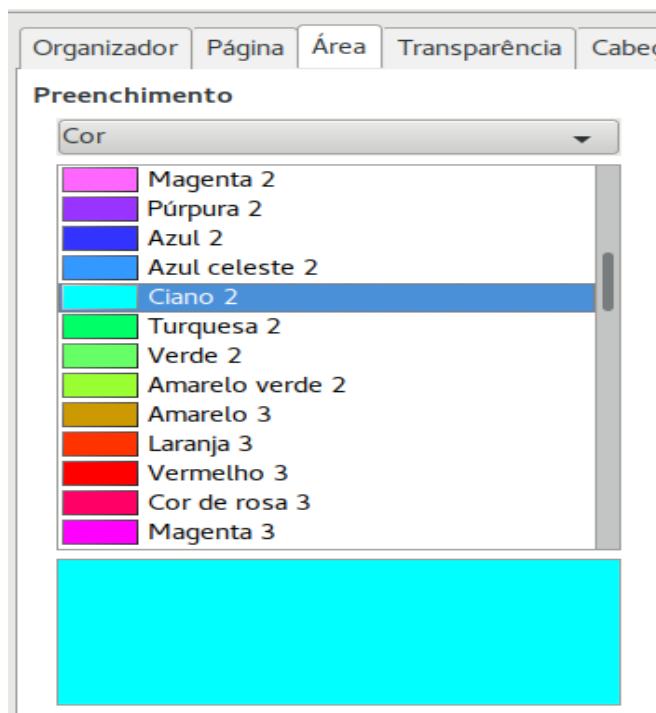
Organizador | Página | Área | Transparência | Cabe

Preenchimento

Cor

Magenta 2
Púrpura 2
Azul 2
Azul celeste 2
Ciano 2
Turquesa 2
Verde 2
Amarelo verde 2
Amarelo 3
Laranja 3
Vermelho 3
Cor de rosa 3
Magenta 3